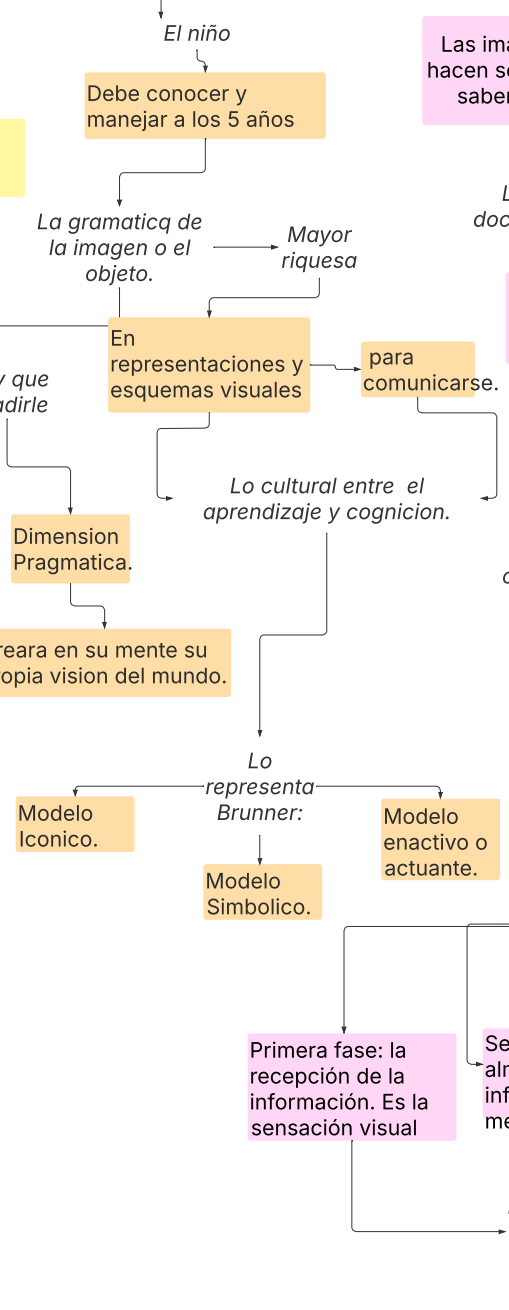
El niño

Debe conocer y manejar a los 5 años

La gramaticq de la imagen o el objeto.

Mayor riquesa

En representaciones y esquemas visuales

para comunicarse.

Las ima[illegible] hacen s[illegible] saber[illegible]

L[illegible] doc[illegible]

y que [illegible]adirle

Lo cultural entre el aprendizaje y cognicion.

Dimension Pragmatica.

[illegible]reara en su mente su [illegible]opia vision del mundo.

Lo representa Brunner:

Modelo Iconico.

Modelo enactivo o actuante.

Modelo Simbolico.

Primera fase: la recepción de la información. Es la sensación visual

Se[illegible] al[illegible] inf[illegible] me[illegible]